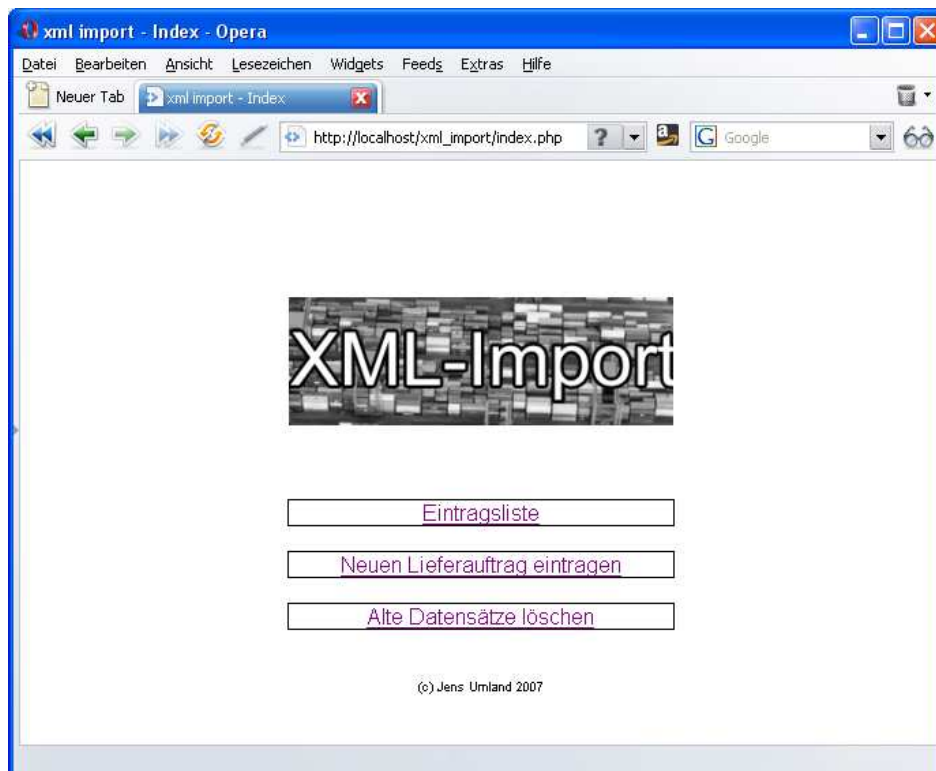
xml import - Index - Opera

Datei Bearbeiten Ansicht Lesezeichen Widgets Feeds Extras Hilfe

Neuer Tab | xml import - Index

http://localhost/xml_import/index.php

Google

XML-Import

Eintragsliste

Neuen Lieferauftrag eintragen

Alte Datensätze löschen

(c) Jens Umland 2007